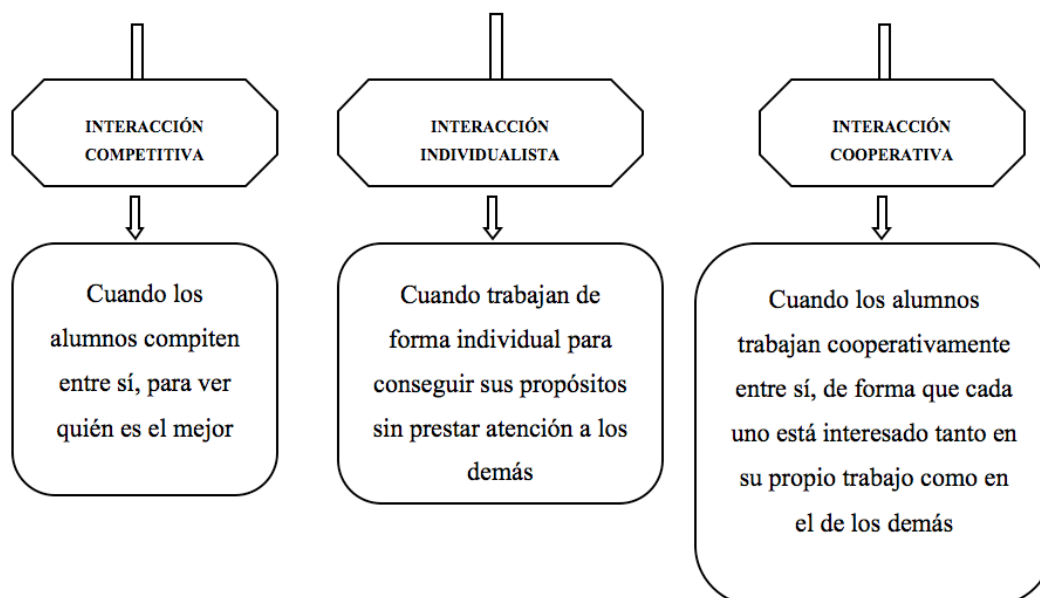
INTERACCIÓN COMPETITIVA

Cuando los alumnos compiten entre sí, para ver quién es el mejor

INTERACCIÓN INDIVIDUALISTA

Cuando trabajan de forma individual para conseguir sus propósitos sin prestar atención a los demás

INTERACCIÓN COOPERATIVA

Cuando los alumnos trabajan cooperativamente entre sí, de forma que cada uno está interesado tanto en su propio trabajo como en el de los demás